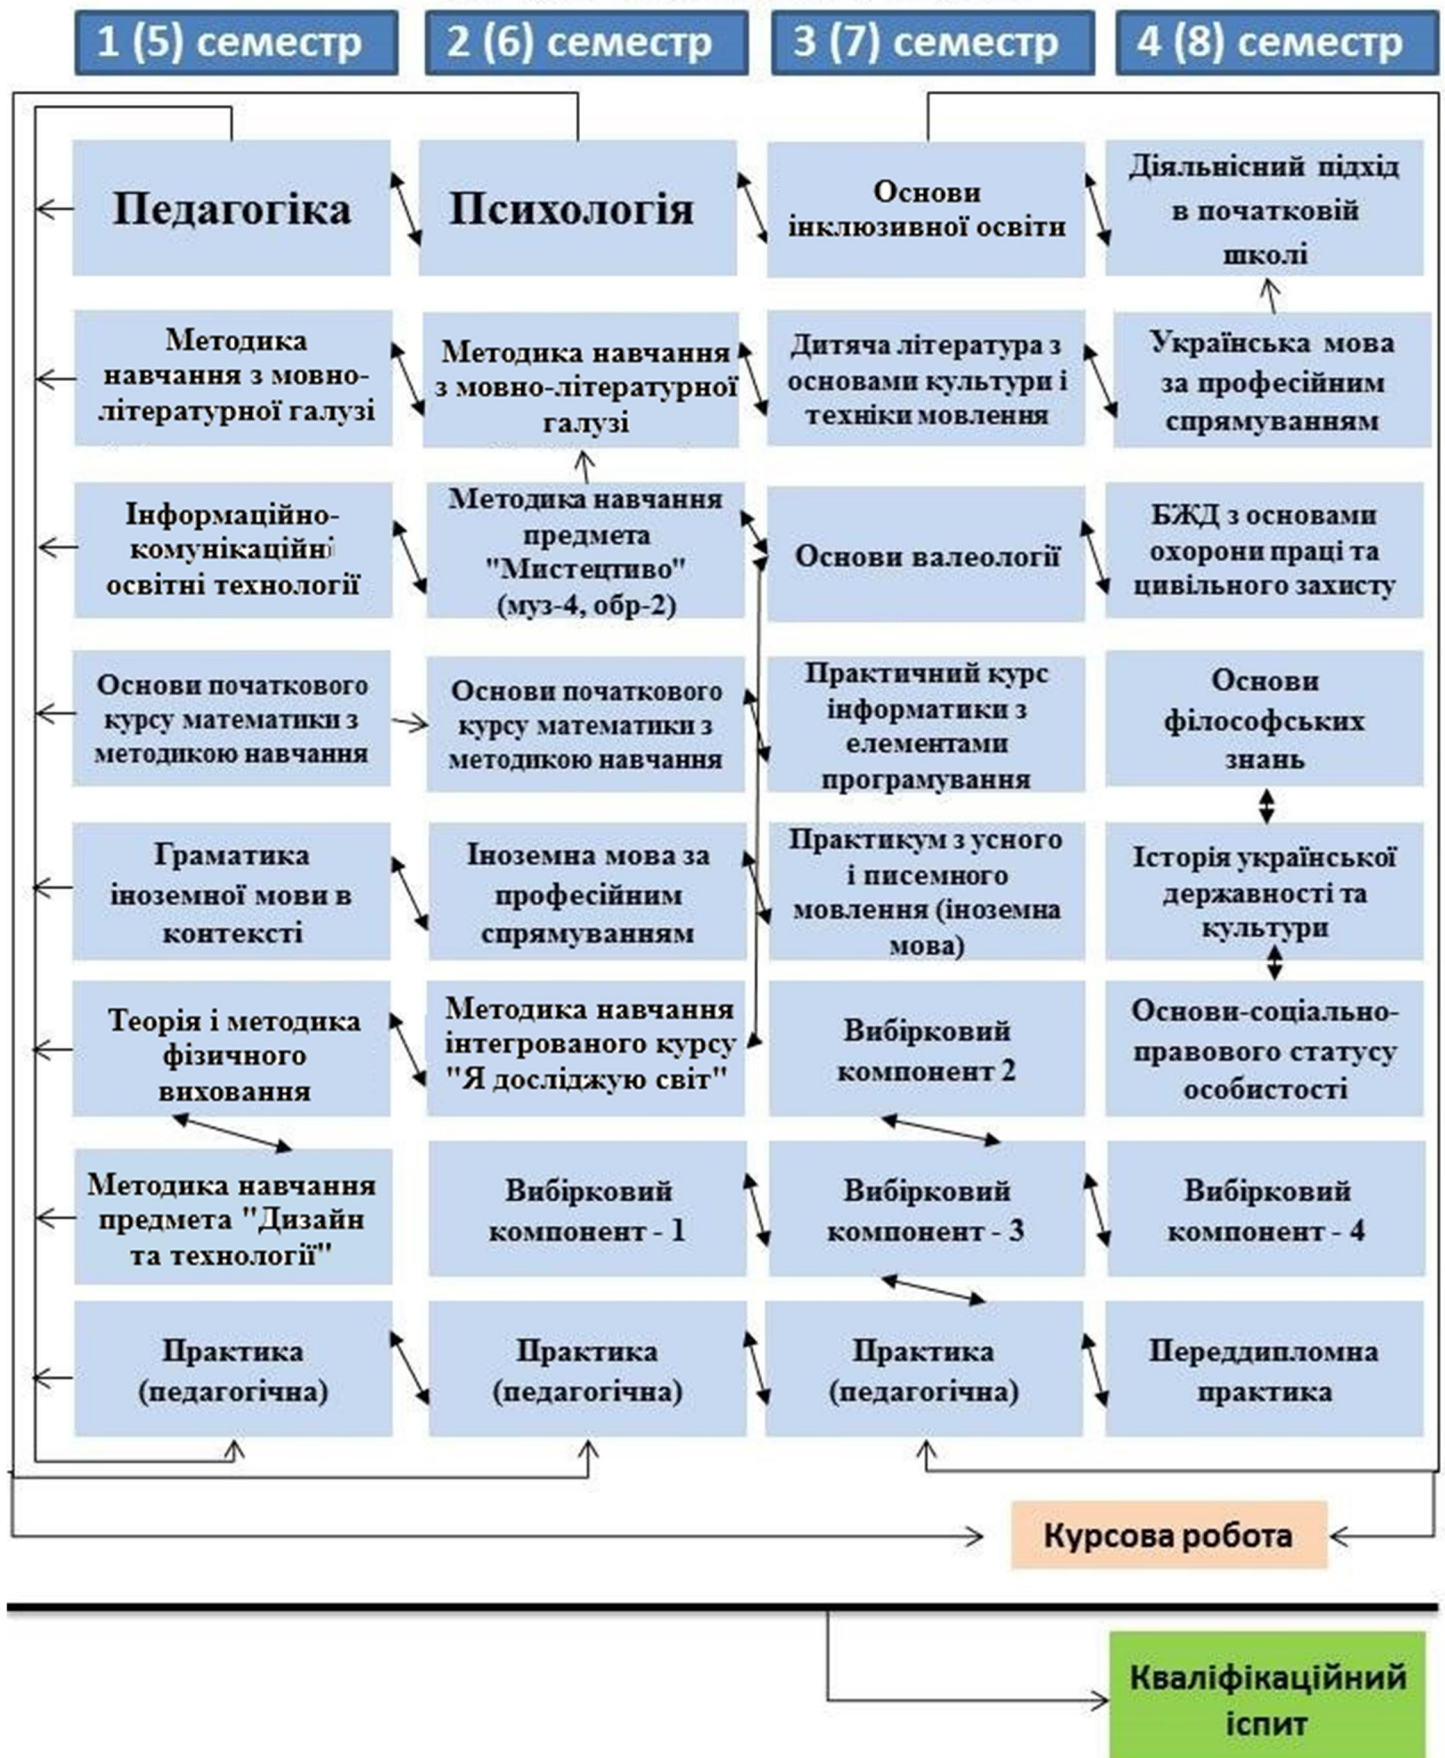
1 (5) семестр

2 (6) семестр

3 (7) семестр

4 (8) семестр

Педагогіка

Психологія

Основи інклюзивної освіти

Діяльнісний підхід в початковій школі

Методика навчання з мовно-літературної галузі

Методика навчання з мовно-літературної галузі

Дитяча література з основами культури і техніки мовлення

Українська мова за професійним спрямуванням

Інформаційно-комунікаційні освітні технології

Методика навчання предмета "Мистецтво" (муз-4, обр-2)

Основи валеології

БЖД з основами охорони праці та цивільного захисту

Основи початкового курсу математики з методикою навчання

Основи початкового курсу математики з методикою навчання

Практичний курс інформатики з елементами програмування

Основи філософських знань

Граматика іноземної мови в контексті

Іноземна мова за професійним спрямуванням

Практикум з усного і писемного мовлення (іноземна мова)

Історія української державності та культури

Теорія і методика фізичного виховання

Методика навчання інтегрованого курсу "Я досліджую світ"

Вибірковий компонент 2

Основи-соціально-правового статусу особистості

Методика навчання предмета "Дизайн та технології"

Вибірковий компонент - 1

Вибірковий компонент - 3

Вибірковий компонент - 4

Практика (педагогічна)

Практика (педагогічна)

Практика (педагогічна)

Переддипломна практика

Курсова робота

Кваліфікаційний іспит